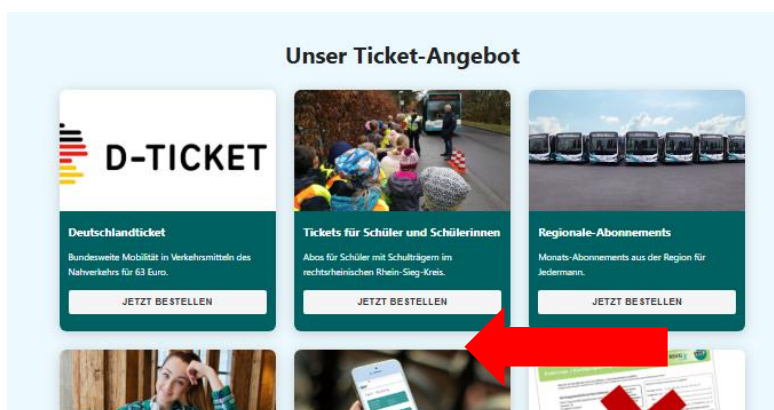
Unser Ticket-Angebot

D-TICKET

Deutschlandticket

Bundesweite Mobilität in Verkehrsmitteln des Nahverkehrs für 63 Euro.

JETZT BESTELLEN

Tickets für Schüler und Schülerinnen

Abos für Schüler mit Schulträgern im rechtsrheinischen Rhein-Sieg-Kreis.

JETZT BESTELLEN

Regionale-Abonnements

Monats-Abonnements aus der Region für Jedermann.

JETZT BESTELLEN